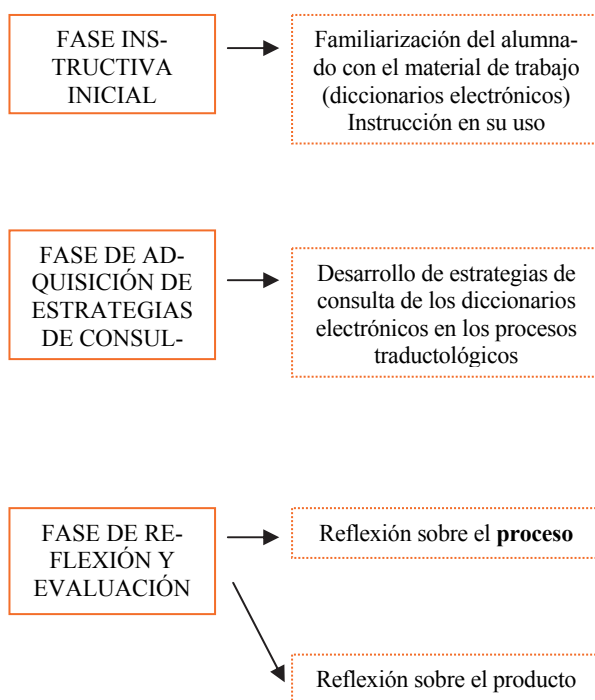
FASE INSTRUCTIVA INICIAL

Familiarización del alumnado con el material de trabajo (diccionarios electrónicos) Instrucción en su uso

FASE DE ADQUISICIÓN DE ESTRATEGIAS DE CONSUL-

Desarrollo de estrategias de consulta de los diccionarios electrónicos en los procesos traductológicos

FASE DE REFLEXIÓN Y EVALUACIÓN

Reflexión sobre el **proceso**

Reflexión sobre el producto